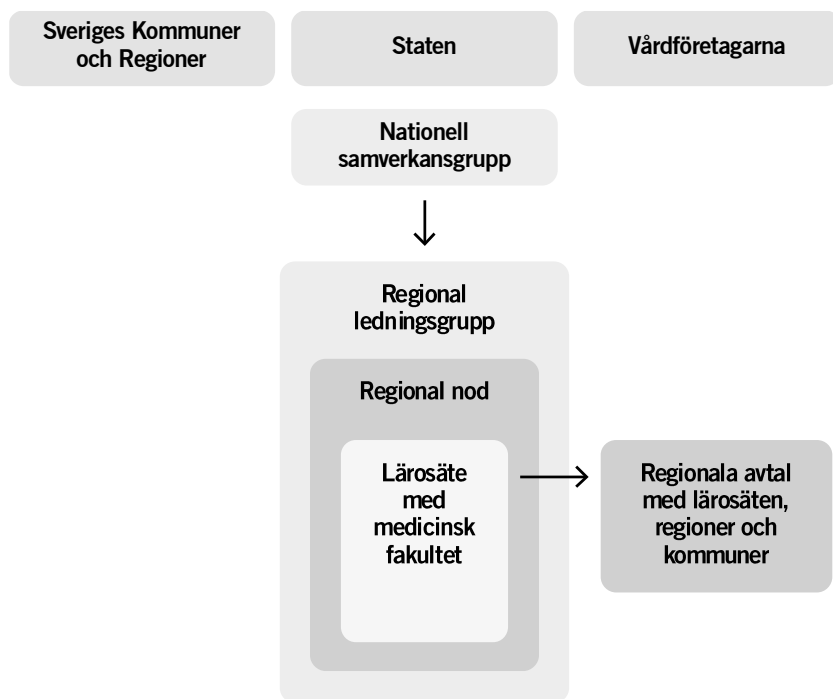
Sveriges Kommuner och Regioner

Staten

Vårdföretagarna

Nationell samverkansgrupp

Regional ledningsgrupp

Regional nod

Lärosäte med medicinsk fakultet

Regionala avtal med lärosäten, regioner och kommuner